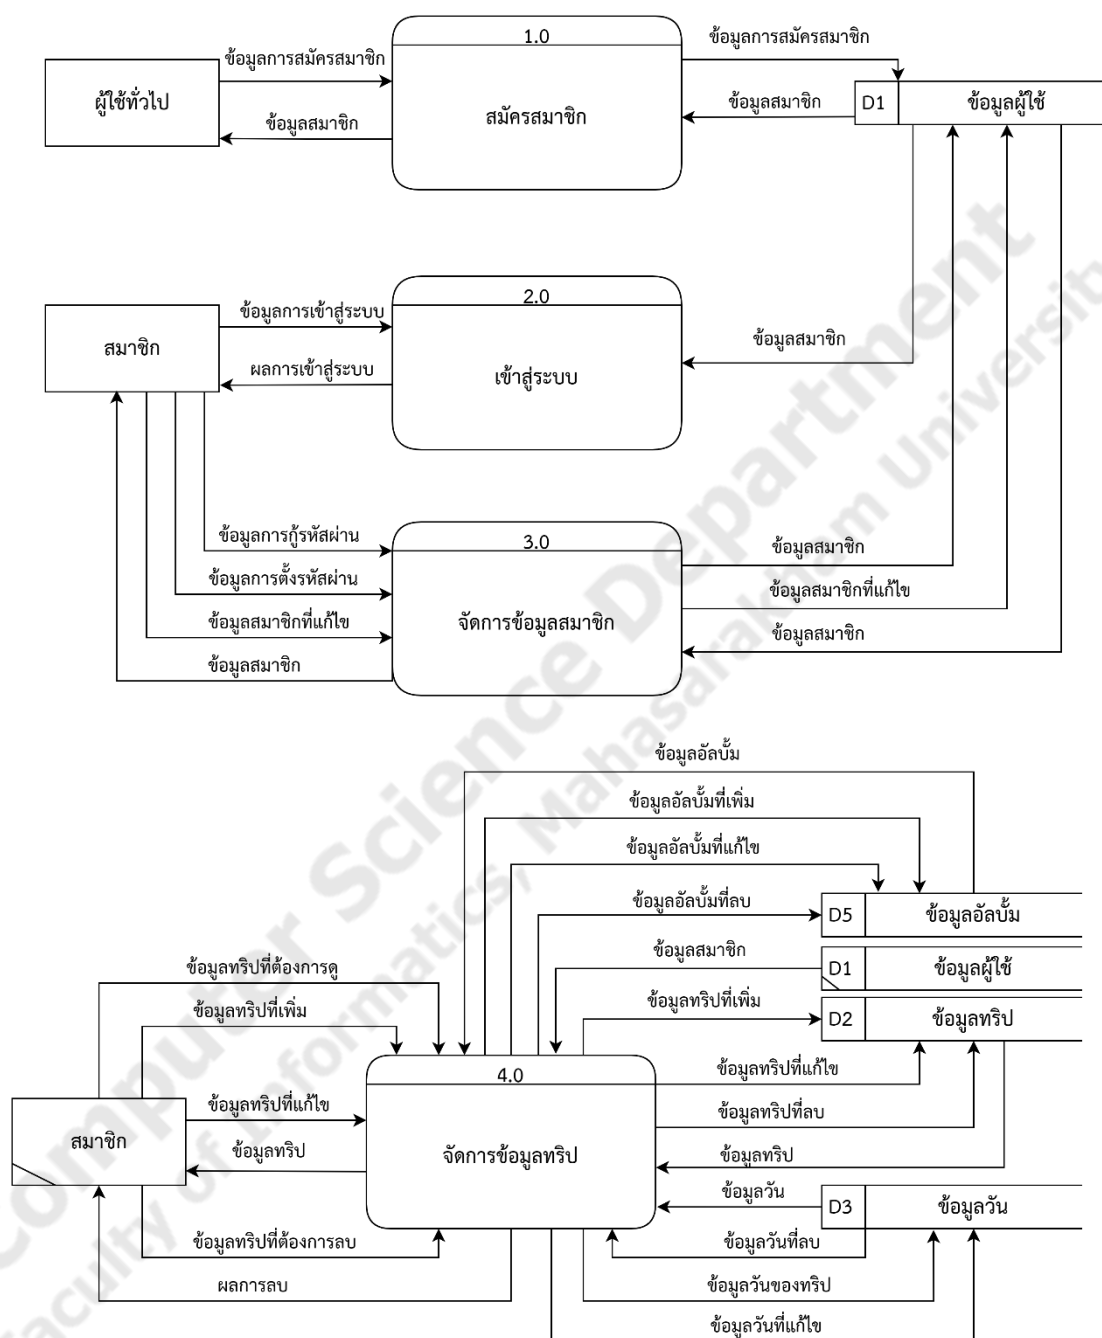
1.0
สมัครสมาชิก

ผู้ใช้ทั่วไป

ข้อมูลการสมัครสมาชิก
ข้อมูลสมาชิก

ข้อมูลการสมัครสมาชิก
ข้อมูลสมาชิก

D1 ข้อมูลผู้ใช้

2.0
เข้าสู่ระบบ

สมาชิก

ข้อมูลการเข้าสู่ระบบ
ผลการเข้าสู่ระบบ
ข้อมูลสมาชิก

3.0
จัดการข้อมูลสมาชิก

ข้อมูลการกู้รหัสผ่าน
ข้อมูลการตั้งรหัสผ่าน
ข้อมูลสมาชิกที่แก้ไข
ข้อมูลสมาชิก

ข้อมูลสมาชิก
ข้อมูลสมาชิกที่แก้ไข
ข้อมูลสมาชิก

ข้อมูลอัลบั้ม
ข้อมูลอัลบั้มที่เพิ่ม
ข้อมูลอัลบั้มที่แก้ไข
ข้อมูลอัลบั้มที่ลบ
D5 ข้อมูลอัลบั้ม
ข้อมูลสมาชิก
D1 ข้อมูลผู้ใช้
ข้อมูลทริปที่เพิ่ม
D2 ข้อมูลทริป

ข้อมูลทริปที่ต้องการดู
ข้อมูลทริปที่เพิ่ม

4.0
จัดการข้อมูลทริป

สมาชิก

ข้อมูลทริปที่แก้ไข
ข้อมูลทริป
ข้อมูลทริปที่ต้องการลบ
ผลการลบ

ข้อมูลทริปที่แก้ไข
ข้อมูลทริปที่ลบ
ข้อมูลทริป
ข้อมูลวัน
D3 ข้อมูลวัน
ข้อมูลวันที่ลบ
ข้อมูลวันของทริป
ข้อมูลวันที่แก้ไข

Computer Science Department, Faculty of Informatics, Mahasarakham University